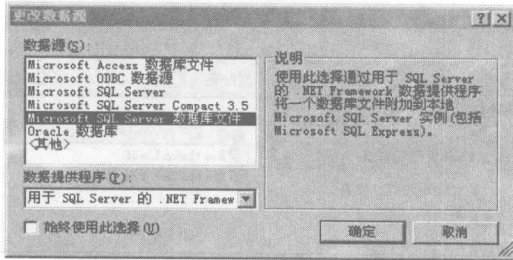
更改数据源

? X

数据源(S):

Microsoft Access 数据库文件
Microsoft ODBC 数据源
Microsoft SQL Server
Microsoft SQL Server Compact 3.5
Microsoft SQL Server 数据库文件
Oracle 数据库
<其他>

说明

使用此选择通过用于 SQL Server 的 .NET Framework 数据提供程序将一个数据库文件附加到本地 Microsoft SQL Server 实例(包括 Microsoft SQL Express)。

数据提供程序(P):

用于 SQL Server 的 .NET Framew

始终使用此选择(U)

确定

取消